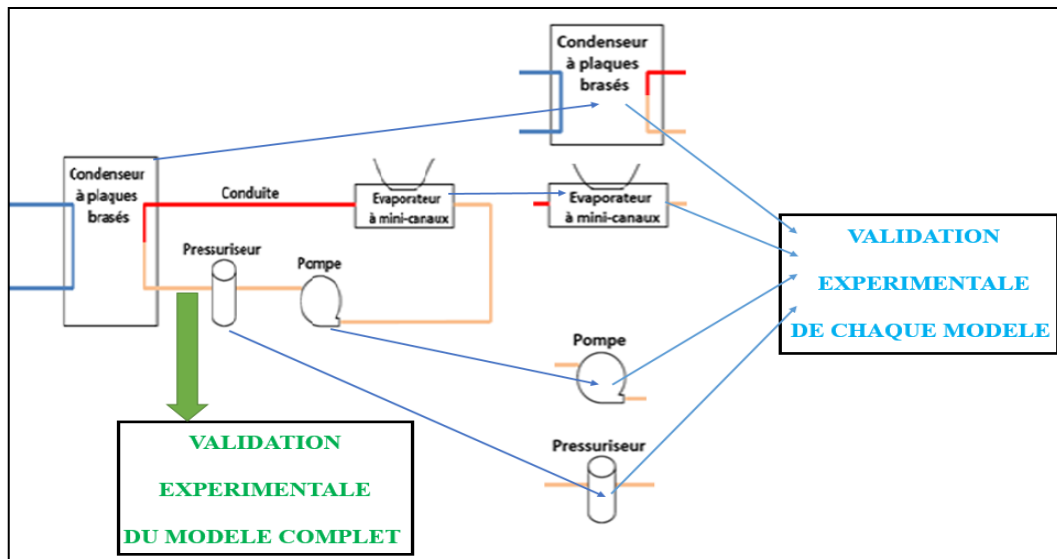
Condenseur à plaques brasés

Condenseur à plaques brasés

Conduite

Evaporateur à mini-canaux

Evaporateur à mini-canaux

Pressuriseur

Pompe

VALIDATION EXPERIMENTALE DE CHAQUE MODELE

Pompe

VALIDATION EXPERIMENTALE DU MODELE COMPLET

Pressuriseur